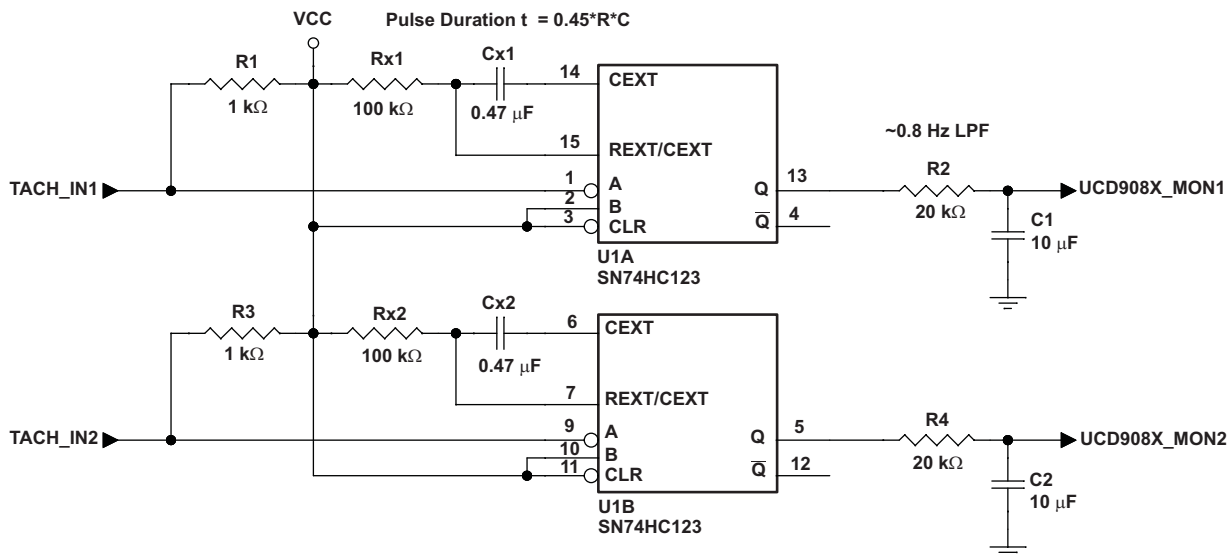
VCC

Pulse Duration t = 0.45*R*C

R1
1 k$\Omega$

Rx1
100 k$\Omega$

Cx1
0.47 $\mu$F

14 CEXT
15 REXT/CEXT

~0.8 Hz LPF

TACH_IN1
1 A
2 B
3 CLR
Q 13
$\overline{Q}$ 4

R2
20 k$\Omega$

UCD908X_MON1

C1
10 $\mu$F

U1A
SN74HC123

R3
1 k$\Omega$

Rx2
100 k$\Omega$

Cx2
0.47 $\mu$F

6 CEXT
7 REXT/CEXT

TACH_IN2
9 A
10 B
11 CLR
Q 5
$\overline{Q}$ 12

R4
20 k$\Omega$

UCD908X_MON2

C2
10 $\mu$F

U1B
SN74HC123